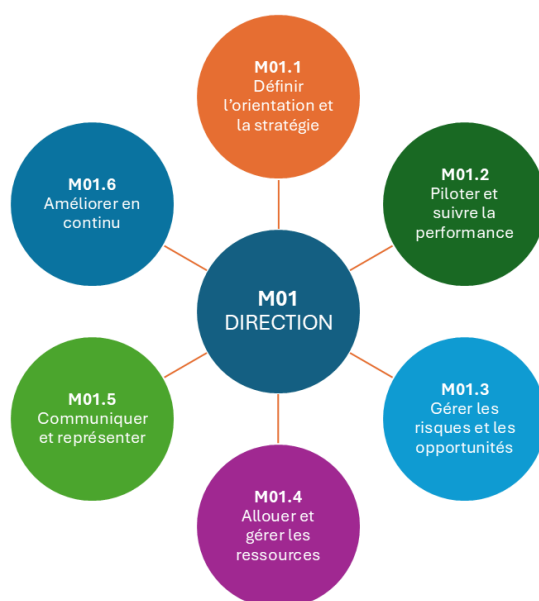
M01.1
Définir l'orientation et la stratégie

M01.6
Améliorer en continu

M01.2
Piloter et suivre la performance

M01
DIRECTION

M01.5
Communiquer et représenter

M01.3
Gérer les risques et les opportunités

M01.4
Allouer et gérer les ressources